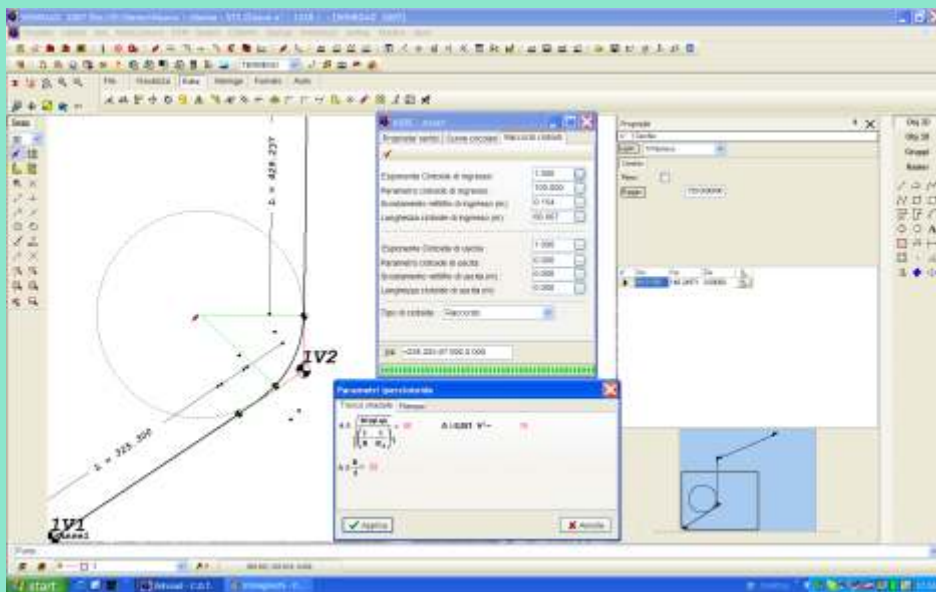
L = 428.237

1V2

L = 325.300

1V1

Proprietà sentiero | Curve circolari | Raccordo clotoidi

Esponente Clotoide di ingresso 1.000
Parametro clotoide di ingresso 100.000
Scostamento rettifilo di ingresso (m) 0.154
Lunghezza clotoide di ingresso (m) 60.667

Esponente Clotoide di uscita 1.000
Parametro clotoide di uscita 0.000
Scostamento rettifilo di uscita (m) 0.000
Lunghezza clotoide di uscita (m) 0.000

Tipo di clotoide Raccordo

Parametri Ipercloidide

$A =$

$A \cdot R = \frac{B}{\pi}$

Applica

Annulla

Proprietà

start